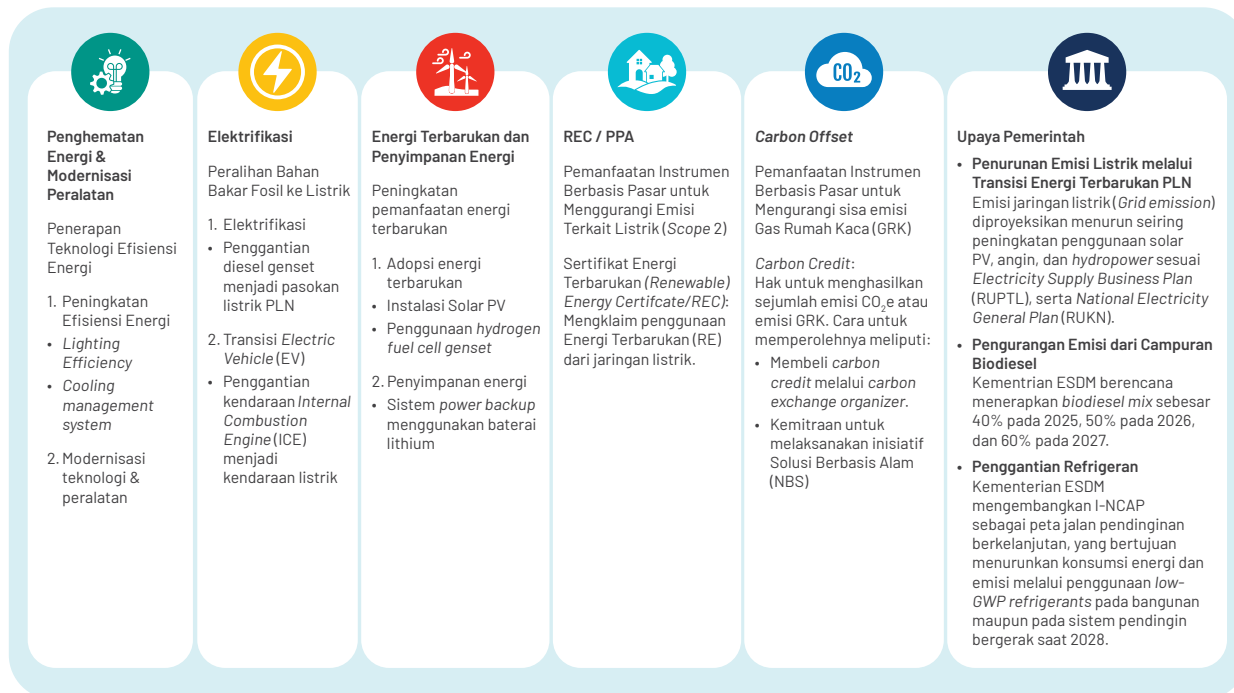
Penghematan Energi & Modernisasi Peralatan

Penerapan Teknologi Efisiensi Energi

1. Peningkatan Efisiensi Energi
• Lighting Efficiency
• Cooling management system

2. Modernisasi teknologi & peralatan

Elektrifikasi

Peralihan Bahan Bakar Fosil ke Listrik

1. Elektrifikasi
• Penggantian diesel genset menjadi pasokan listrik PLN

2. Transisi Electric Vehicle (EV)
• Penggantian kendaraan Internal Combustion Engine (ICE) menjadi kendaraan listrik

Energi Terbarukan dan Penyimpanan Energi

Peningkatan pemanfaatan energi terbarukan

1. Adopsi energi terbarukan
• Instalasi Solar PV
• Penggunaan hydrogen fuel cell genset

2. Penyimpanan energi
• Sistem power backup menggunakan baterai lithium

REC / PPA

Pemanfaatan Instrumen Berbasis Pasar untuk Menggurangi Emisi Terkait Listrik (Scope 2)

Sertifikat Energi Terbarukan (Renewable Energy Certifcate/REC): Mengklaim penggunaan Energi Terbarukan (RE) dari jaringan listrik.

CO2

Carbon Offset

Pemanfaatan Instrumen Berbasis Pasar untuk Mengurangi sisa emisi Gas Rumah Kaca (GRK)

Carbon Credit:
Hak untuk menghasilkan sejumlah emisi $CO_2e$ atau emisi GRK. Cara untuk memperolehnya meliputi:
• Membeli carbon credit melalui carbon exchange organizer.
• Kemitraan untuk melaksanakan inisiatif Solusi Berbasis Alam (NBS)

Upaya Pemerintah

• Penurunan Emisi Listrik melalui Transisi Energi Terbarukan PLN
Emisi jaringan listrik (Grid emission) diproyeksikan menurun seiring peningkatan penggunaan solar PV, angin, dan hydropower sesuai Electricity Supply Business Plan (RUPTL), serta National Electricity General Plan (RUKN).
• Pengurangan Emisi dari Campuran Biodiesel
Kementrian ESDM berencana menerapkan biodiesel mix sebesar 40% pada 2025, 50% pada 2026, dan 60% pada 2027.
• Penggantian Refrigeran
Kementerian ESDM mengembangkan I-NCAP sebagai peta jalan pendinginan berkelanjutan, yang bertujuan menurunkan konsumsi energi dan emisi melalui penggunaan low-GWP refrigerants pada bangunan maupun pada sistem pendingin bergerak saat 2028.